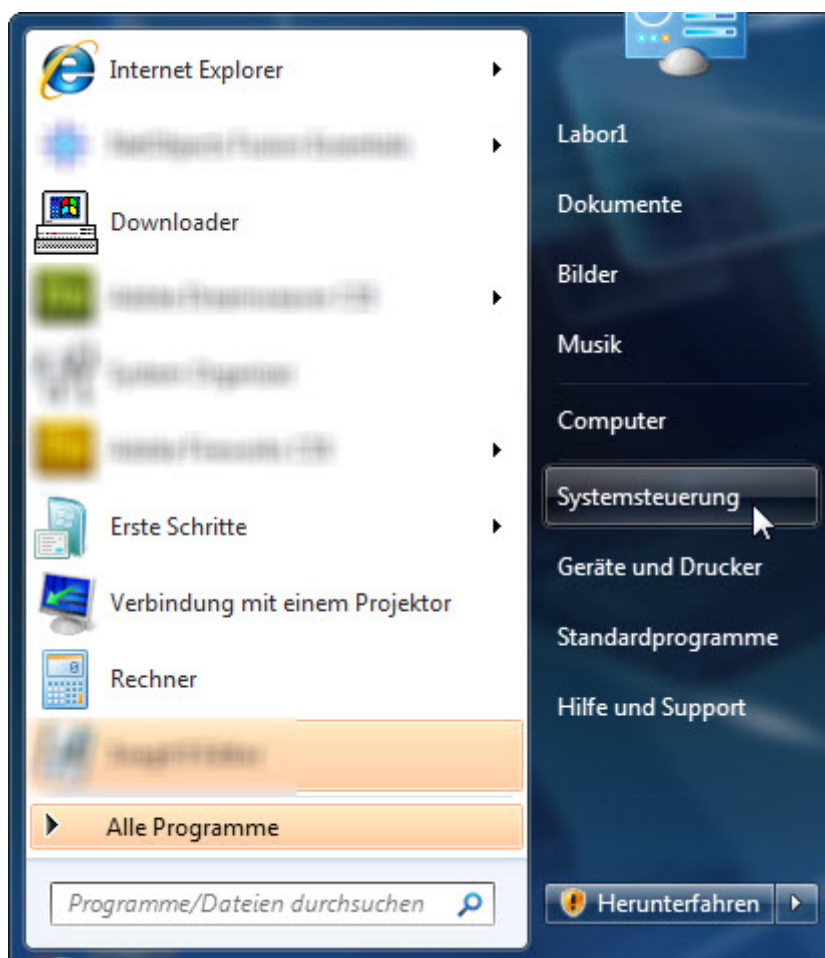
Internet Explorer
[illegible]
Downloader
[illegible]
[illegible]
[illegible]
Erste Schritte
Verbindung mit einem Projektor
Rechner
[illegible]
Alle Programme
Programme/Dateien durchsuchen

Labor1
Dokumente
Bilder
Musik
Computer
Systemsteuerung
Geräte und Drucker
Standardprogramme
Hilfe und Support
Herunterfahren